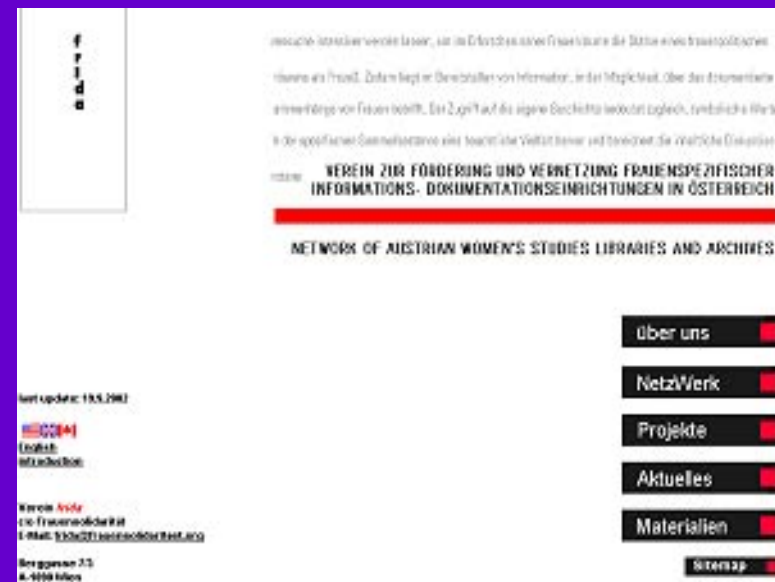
f
r
i
d
a

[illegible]

VEREIN ZUR FÖRDERUNG UND VERNETZUNG FRAUENSPEZIFISCHER INFORMATIONS- DOKUMENTATIONSEINRICHTUNGEN IN ÖSTERREICH

NETWORK OF AUSTRIAN WOMEN'S STUDIES LIBRARIES AND ARCHIVES

last update: 19.5.2002

English introduction

Verein frida
c/o Frauensolidarität
E-Mail: frida@frauensolidaritaet.org

Berggasse 7/5
A-1090 Wien

über uns

NetzWerk

Projekte

Aktuelles

Materialien

Sitemap